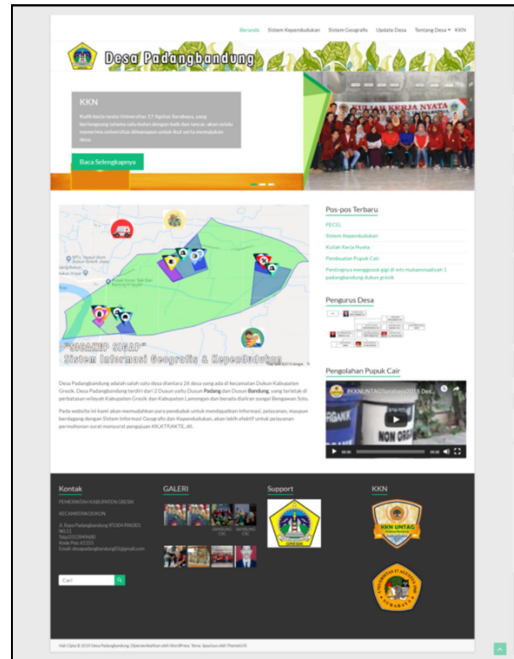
Beranda Sistem Kependudukan Sistem Geografis Update Desa Tentang Desa KKN

Desa Padangbandung

KKN

Kuliah Kerja Nyata Universitas 17 Agustus Surabaya, yang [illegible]

Baca Selengkapnya

KULIAH KERJA NYATA

"SIGAKEP SIGAP"
Sistem Informasi Geografis & Kependudukan

Desa Padangbandung adalah salah satu desa diantara 26 desa yang ada di kecamatan Dukun Kabupaten Gresik. Desa Padangbandung terdiri dari 2 Dusun yaitu Dusun Padang dan Dusun Bandung, yang terletak di perbatasan wilayah Kabupaten Gresik dan Kabupaten Lamongan dan berada dialiran sungai Bengawan Solo.

Pada website ini kami akan memudahkan para penduduk untuk mendapatkan informasi, pelayanan, maupun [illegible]

Pos-pos Terbaru

PECEL
Sistem Kependudukan
Kuliah Kerja Nyata
Pembuatan Pupuk Cair
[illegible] padangbandung dukun gresik

Pengurus Desa

Pengolahan Pupuk Cair

NON GREMIS

Kontak

PEMERINTAH KABUPATEN GRESIK
KECAMATAN DUKUN
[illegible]

GALERI

Support

KKN

KKN UNTAG

Cari

Hak Cipta © 2019 Desa Padangbandung. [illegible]